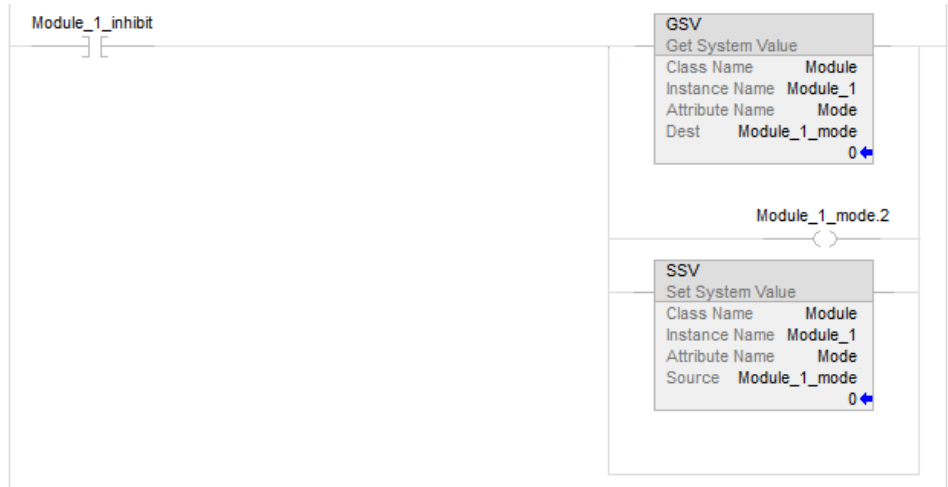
Module_1_inhibit

GSV
Get System Value
Class Name Module
Instance Name Module_1
Attribute Name Mode
Dest Module_1_mode
0

Module_1_mode.2

SSV
Set System Value
Class Name Module
Instance Name Module_1
Attribute Name Mode
Source Module_1_mode
0